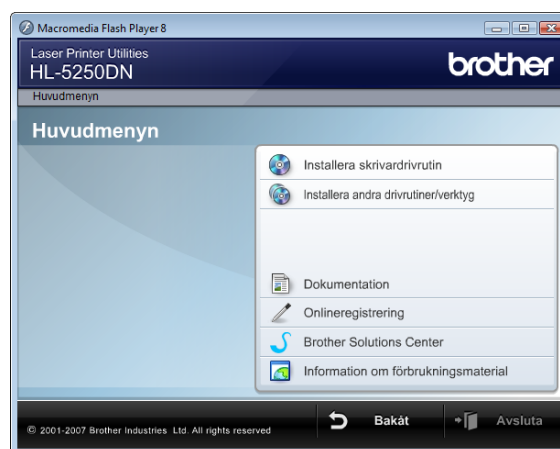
Macromedia Flash Player 8

Laser Printer Utilities
HL-5250DN

brother

Huvudmenyn

Huvudmenyn

Installera skrivardrivrutin

Installera andra drivrutiner/verktyg

Dokumentation

Onlineregistrering

Brother Solutions Center

Information om förbrukningsmaterial

© 2001-2007 Brother Industries Ltd. All rights reserved

Bakåt

Avsluta